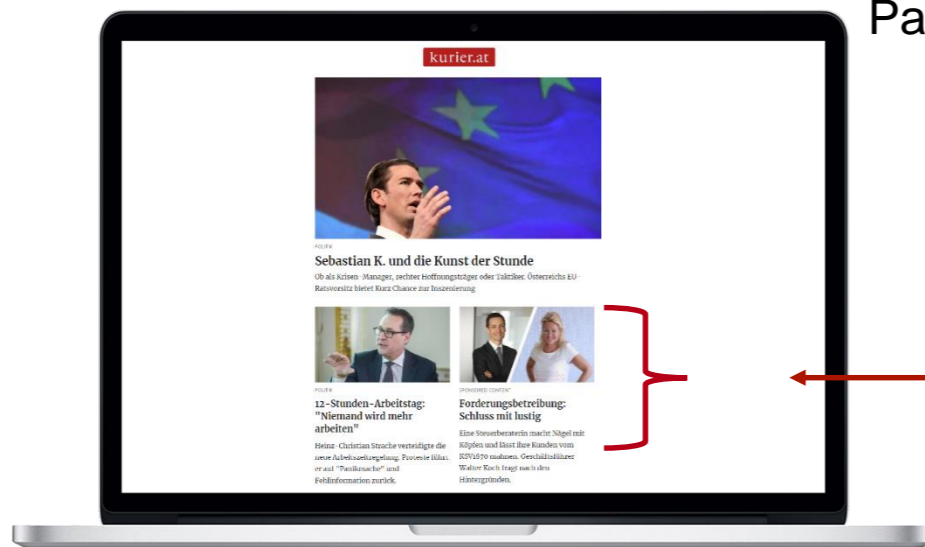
Pa

kurier.at

POLITIK

Sebastian K. und die Kunst der Stunde

Ob als Krisen-Manager, rechter Hoffnungsträger oder Taktiker. Österreichs EU-Ratsvorsitz bietet Kurz Chance zur Inszenierung

POLITIK

12-Stunden-Arbeitstag: "Niemand wird mehr arbeiten"

Heinz-Christian Strache verteidigte die neue Arbeitszeitregelung. Proteste führt er auf "Panikmache" und Fehlinformation zurück.

SPONSORED CONTENT

Forderungsbetreibung: Schluss mit lustig

Eine Steuerberaterin macht Nägel mit Köpfen und lässt ihre Kunden vom KSV1870 mahnen. Geschäftsführer Walter Koch fragt nach den Hintergründen.